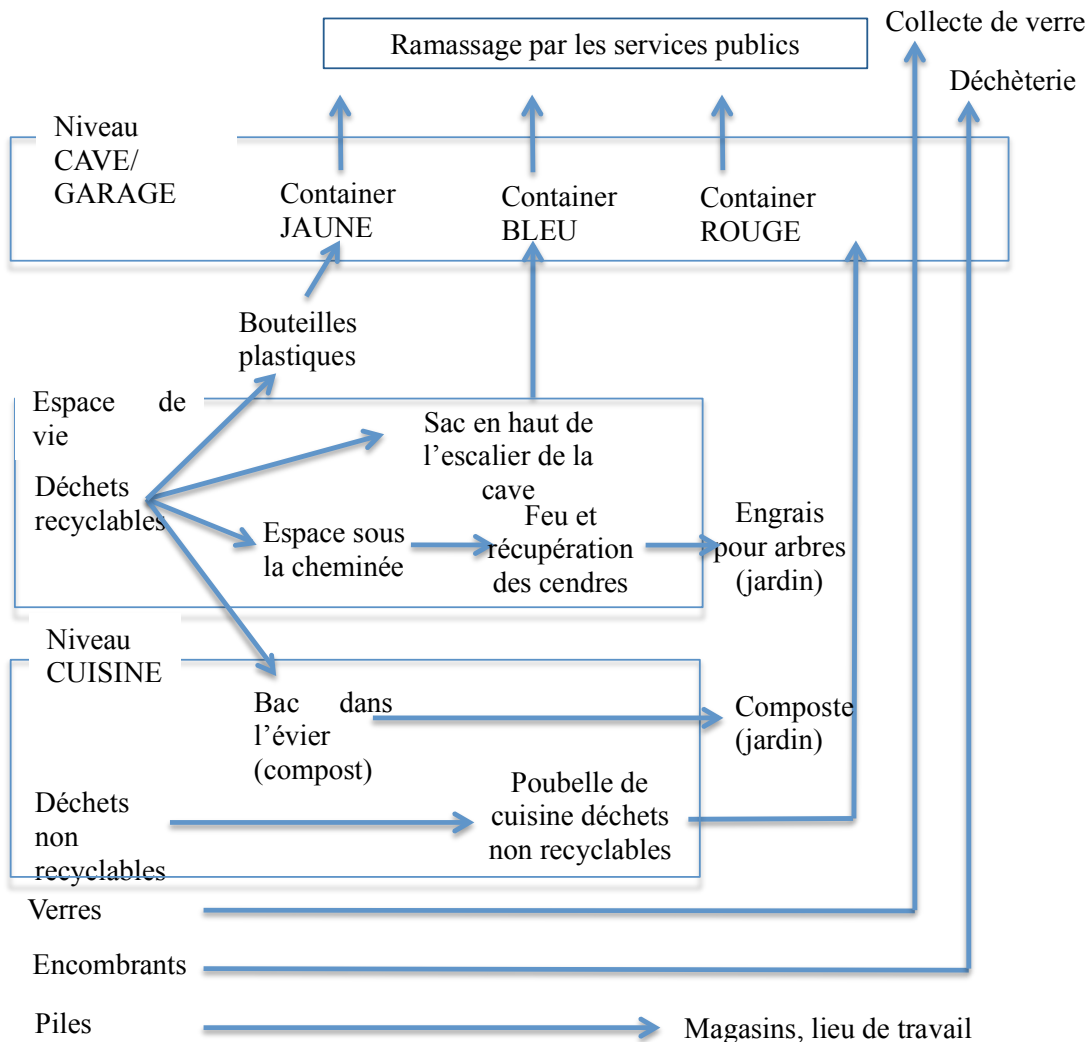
Ramassage par les services publics

Collecte de verre

Déchèterie

Niveau CAVE/ GARAGE

Container JAUNE

Container BLEU

Container ROUGE

Bouteilles plastiques

Espace de vie

Déchets recyclables

Sac en haut de l'escalier de la cave

Espace sous la cheminée

Feu et récupération des cendres

Engrais pour arbres (jardin)

Niveau CUISINE

Bac dans l'évier (compost)

Composte (jardin)

Déchets non recyclables

Poubelle de cuisine déchets non recyclables

Verres

Encombrants

Piles

Magasins, lieu de travail